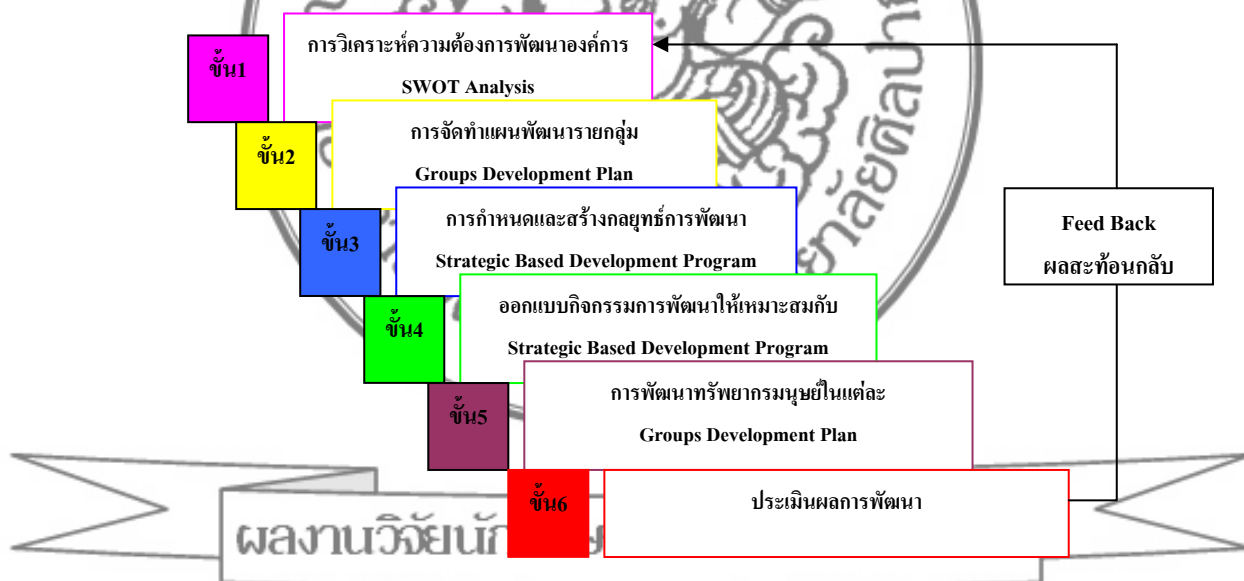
ขั้น1

การวิเคราะห์ความต้องการพัฒนาองค์การ

SWOT Analysis

ขั้น2

การจัดทำแผนพัฒนารายกลุ่ม

Groups Development Plan

ขั้น3

การกำหนดและสร้างกลยุทธ์การพัฒนา

Strategic Based Development Program

ขั้น4

ออกแบบกิจกรรมการพัฒนาให้เหมาะสมกับ

Strategic Based Development Program

ขั้น5

การพัฒนาทรัพยากรมนุษย์ในแต่ละ

Groups Development Plan

ขั้น6

ประเมินผลการพัฒนา

Feed Back

ผลสะท้อนกลับ

ผลงานวิจัยนัก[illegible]